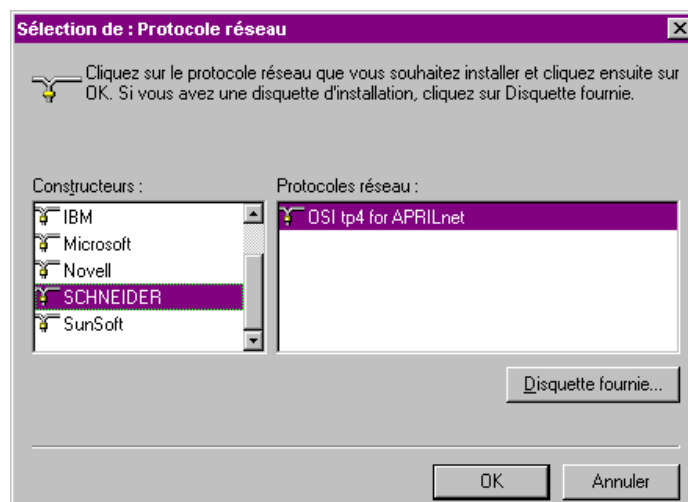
Sélection de : Protocole réseau

Cliquez sur le protocole réseau que vous souhaitez installer et cliquez ensuite sur OK. Si vous avez une disquette d'installation, cliquez sur Disquette fournie.

Constructeurs :

IBM
Microsoft
Novell
SCHNEIDER
SunSoft

Protocoles réseau :

OSI tp4 for APRILnet

Disquette fournie...

OK

Annuler